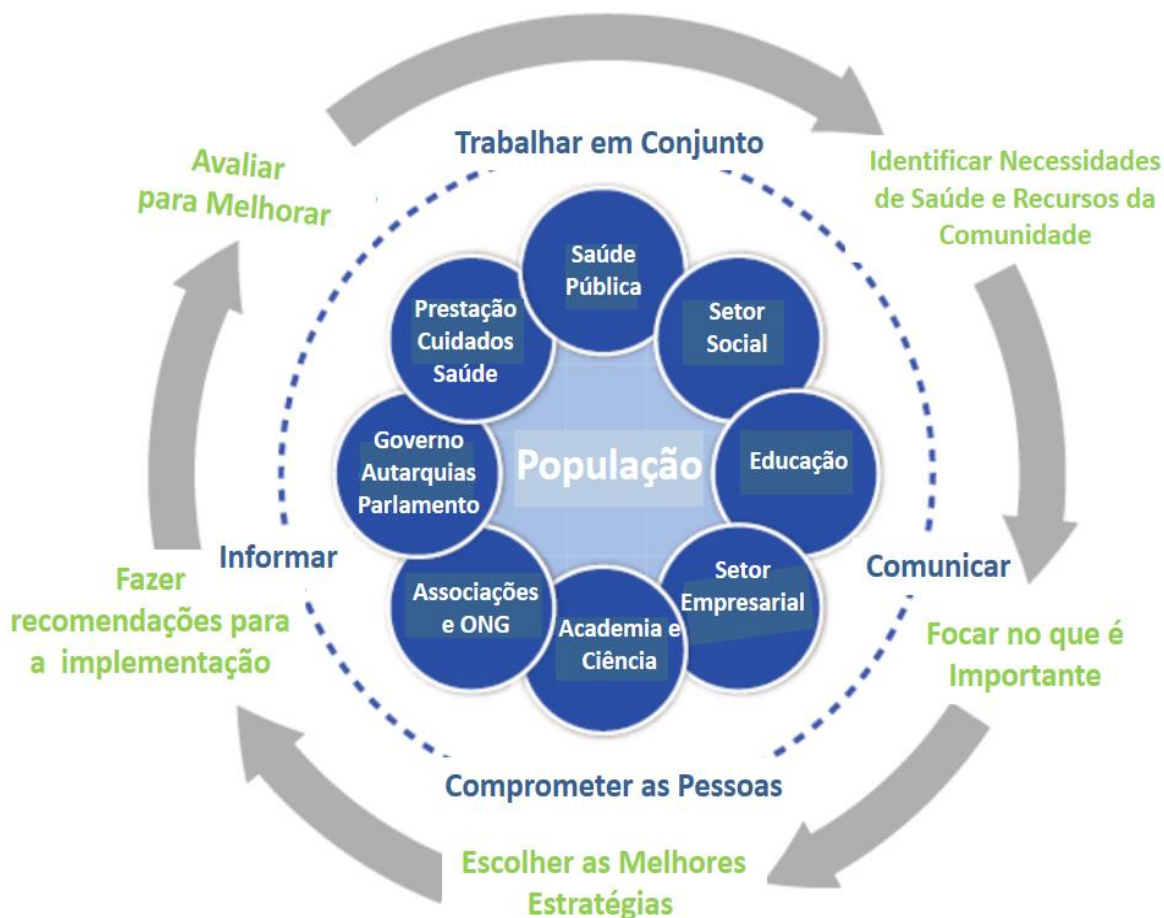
Trabalhar em Conjunto

Identificar Necessidades de Saúde e Recursos da Comunidade

Avaliar para Melhorar

Saúde Pública

Setor Social

Prestação Cuidados Saúde

Educação

Governo Autarquias Parlamento

População

Setor Empresarial

Academia e Ciência

Associações e ONG

Informar

Comunicar

Fazer recomendações para a implementação

Focar no que é Importante

Comprometer as Pessoas

Escolher as Melhores Estratégias